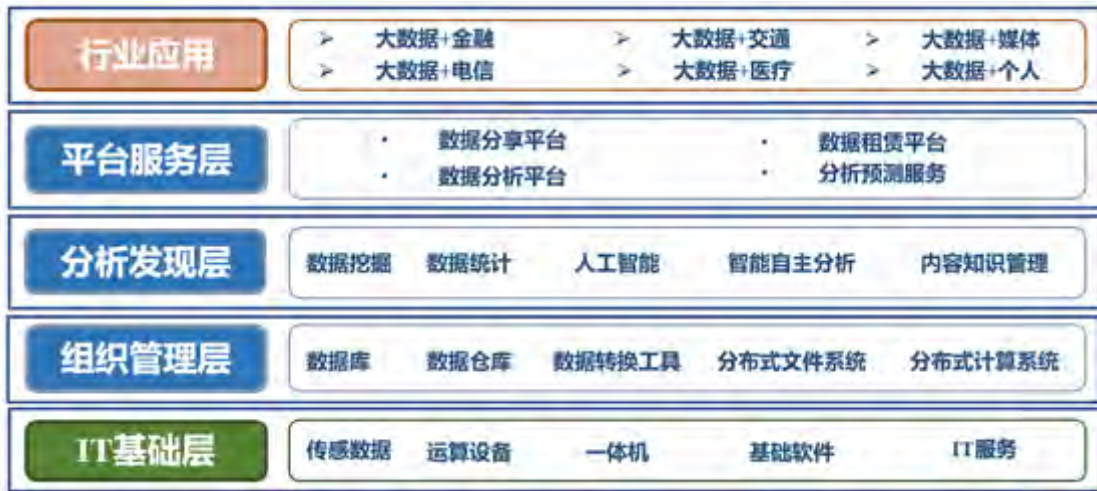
行业应用

➢ 大数据+金融
➢ 大数据+交通
➢ 大数据+媒体
➢ 大数据+电信
➢ 大数据+医疗
➢ 大数据+个人

平台服务层

• 数据分享平台
• 数据租赁平台
• 数据分析平台
• 分析预测服务

分析发现层

数据挖掘 数据统计 人工智能 智能自主分析 内容知识管理

组织管理层

数据库 数据仓库 数据转换工具 分布式文件系统 分布式计算系统

IT基础层

传感数据 运算设备 一体机 基础软件 IT服务